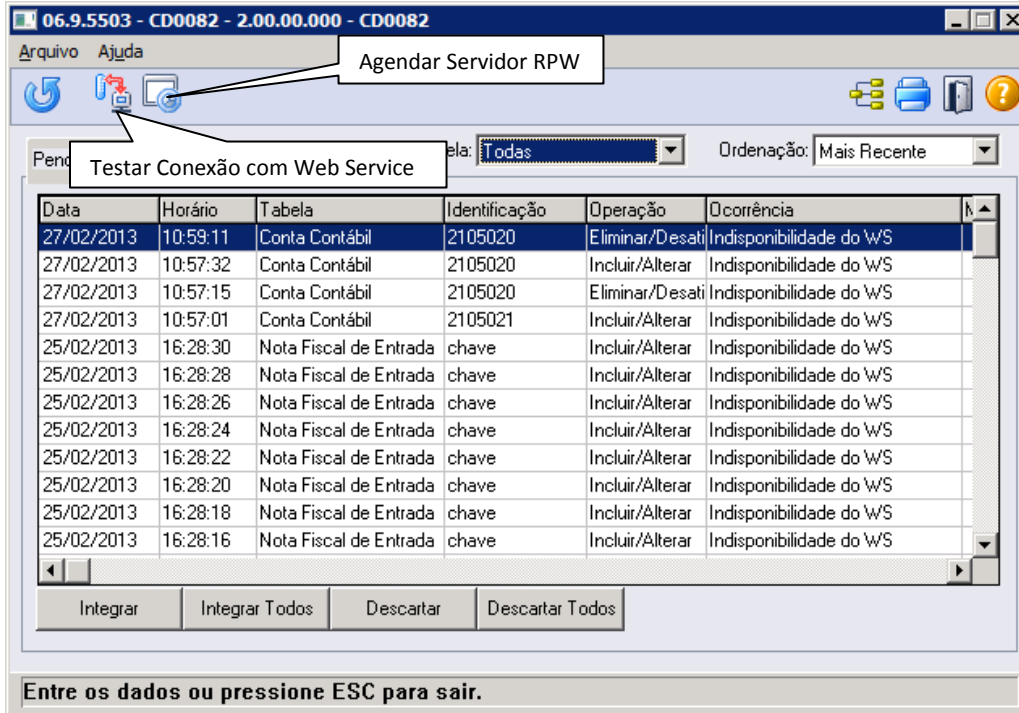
06.9.5503 - CD0082 - 2.00.00.000 - CD0082

Arquivo Ajuda

Agendar Servidor RPW

Testar Conexão com Web Service

Penc

ela: Todas

Ordenação: Mais Recente

| Data | Horário | Tabela | Identificação | Operação | Ocorrência | N |
|---|---|---|---|---|---|---|
| 27/02/2013 | 10:59:11 | Conta Contábil | 2105020 | Eliminar/Desati | Indisponibilidade do WS | |
| 27/02/2013 | 10:57:32 | Conta Contábil | 2105020 | Incluir/Alterar | Indisponibilidade do WS | |
| 27/02/2013 | 10:57:15 | Conta Contábil | 2105020 | Eliminar/Desati | Indisponibilidade do WS | |
| 27/02/2013 | 10:57:01 | Conta Contábil | 2105021 | Incluir/Alterar | Indisponibilidade do WS | |
| 25/02/2013 | 16:28:30 | Nota Fiscal de Entrada | chave | Incluir/Alterar | Indisponibilidade do WS | |
| 25/02/2013 | 16:28:28 | Nota Fiscal de Entrada | chave | Incluir/Alterar | Indisponibilidade do WS | |
| 25/02/2013 | 16:28:26 | Nota Fiscal de Entrada | chave | Incluir/Alterar | Indisponibilidade do WS | |
| 25/02/2013 | 16:28:24 | Nota Fiscal de Entrada | chave | Incluir/Alterar | Indisponibilidade do WS | |
| 25/02/2013 | 16:28:22 | Nota Fiscal de Entrada | chave | Incluir/Alterar | Indisponibilidade do WS | |
| 25/02/2013 | 16:28:20 | Nota Fiscal de Entrada | chave | Incluir/Alterar | Indisponibilidade do WS | |
| 25/02/2013 | 16:28:18 | Nota Fiscal de Entrada | chave | Incluir/Alterar | Indisponibilidade do WS | |
| 25/02/2013 | 16:28:16 | Nota Fiscal de Entrada | chave | Incluir/Alterar | Indisponibilidade do WS | |

Integrar | Integrar Todos | Descartar | Descartar Todos

Entre os dados ou pressione ESC para sair.